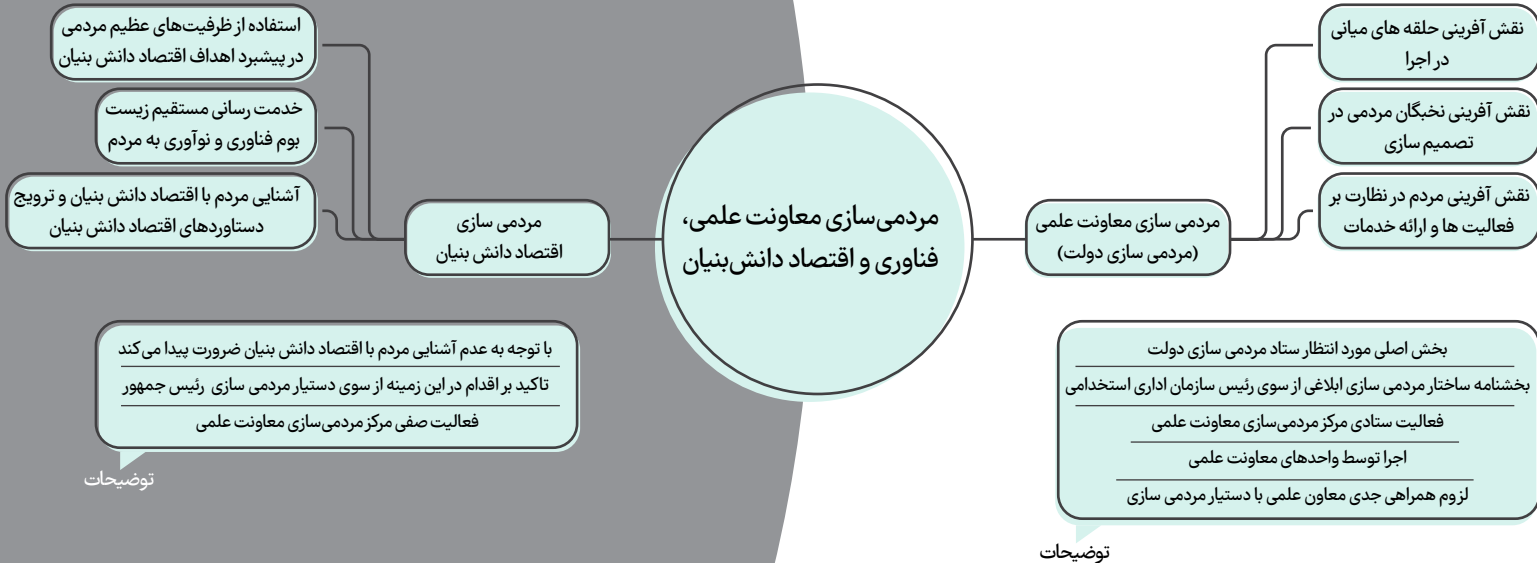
مردمی‌سازی معاونت علمی، فناوری و اقتصاد دانش‌بنیان

مردمی سازی معاونت علمی (مردمی سازی دولت)

نقش آفرینی حلقه های میانی در اجرا

نقش آفرینی نخبگان مردمی در تصمیم سازی

نقش آفرینی مردم در نظارت بر فعالیت ها و ارائه خدمات

بخش اصلی مورد انتظار ستاد مردمی سازی دولت

بخشنامه ساختار مردمی سازی ابلاغی از سوی رئیس سازمان اداری استخدامی

فعالیت ستادی مرکز مردمی‌سازی معاونت علمی

اجرا توسط واحدهای معاونت علمی

لزوم همراهی جدی معاون علمی با دستیار مردمی سازی

توضیحات

مردمی سازی اقتصاد دانش بنیان

استفاده از ظرفیت‌های عظیم مردمی در پیشبرد اهداف اقتصاد دانش بنیان

خدمت رسانی مستقیم زیست بوم فناوری و نوآوری به مردم

آشنایی مردم با اقتصاد دانش بنیان و ترویج دستاوردهای اقتصاد دانش بنیان

با توجه به عدم آشنایی مردم با اقتصاد دانش بنیان ضرورت پیدا می کند

تاکید بر اقدام در این زمینه از سوی دستیار مردمی سازی رئیس جمهور

فعالیت صفی مرکز مردمی‌سازی معاونت علمی

توضیحات